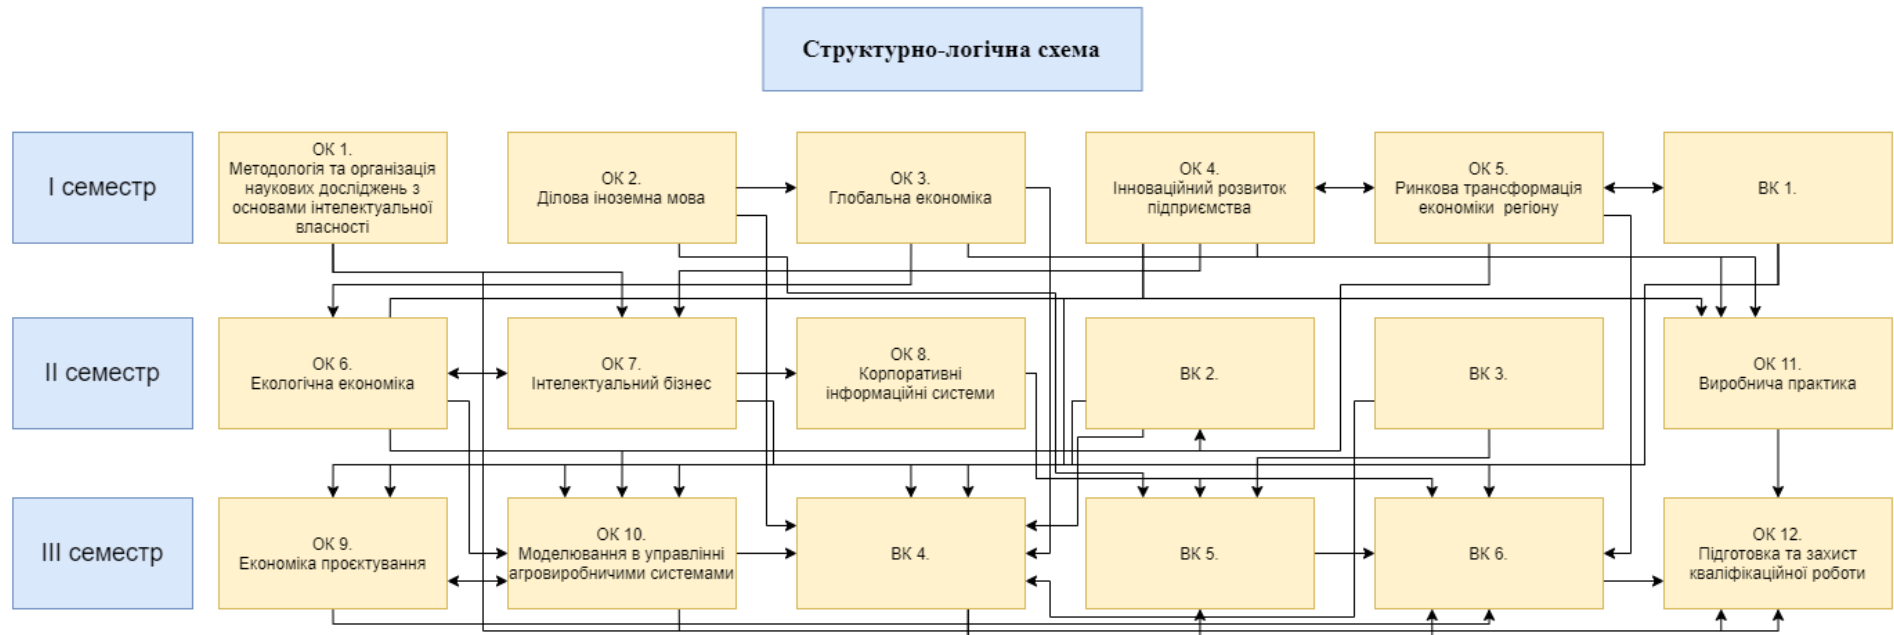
Структурно-логічна схема

I семестр

ОК 1.
Методологія та організація наукових досліджень з основами інтелектуальної власності

ОК 2.
Ділова іноземна мова

ОК 3.
Глобальна економіка

ОК 4.
Інноваційний розвиток підприємства

ОК 5.
Ринкова трансформація економіки регіону

ВК 1.

II семестр

ОК 6.
Екологічна економіка

ОК 7.
Інтелектуальний бізнес

ОК 8.
Корпоративні інформаційні системи

ВК 2.

ВК 3.

ОК 11.
Виробнича практика

III семестр

ОК 9.
Економіка проєктування

ОК 10.
Моделювання в управлінні агровиробничими системами

ВК 4.

ВК 5.

ВК 6.

ОК 12.
Підготовка та захист кваліфікаційної роботи